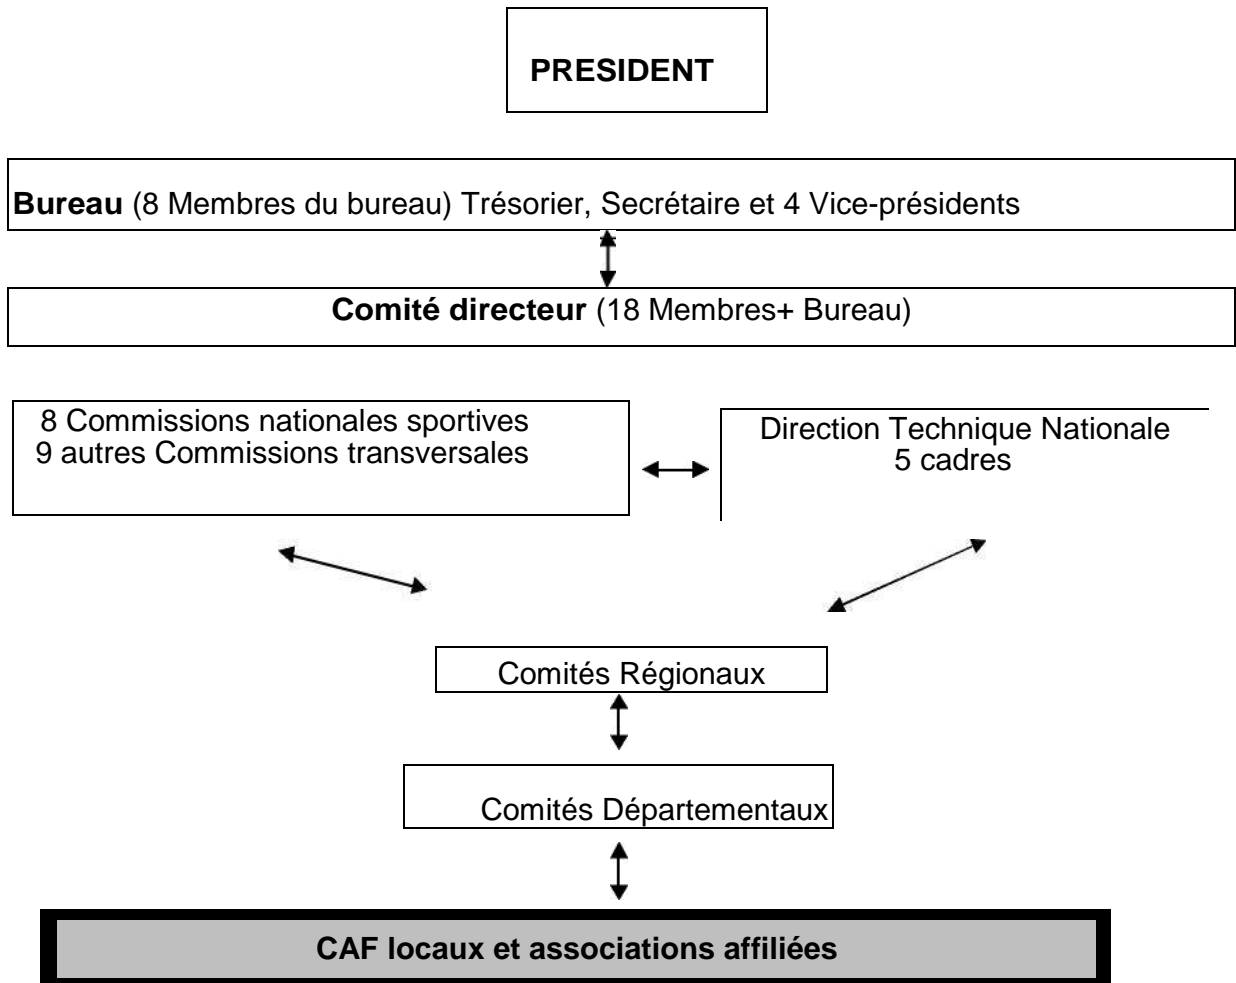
PRESIDENT

Bureau (8 Membres du bureau) Trésorier, Secrétaire et 4 Vice-présidents

Comité directeur (18 Membres+ Bureau)

8 Commissions nationales sportives
9 autres Commissions transversales

Direction Technique Nationale
5 cadres

Comités Régionaux

Comités Départementaux

CAF locaux et associations affiliées